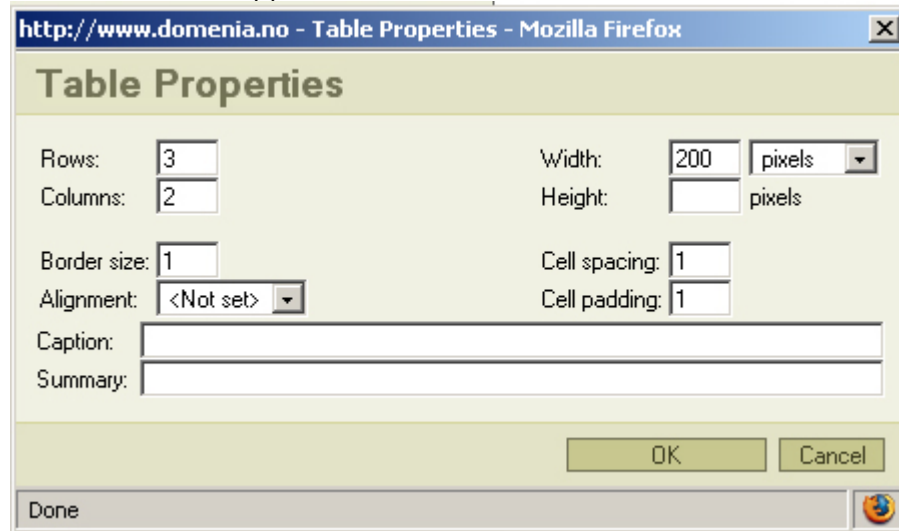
http://www.domenia.no - Table Properties - Mozilla Firefox

Table Properties

Rows: 3
Columns: 2

Width: 200 pixels
Height: pixels

Border size: 1
Alignment: <Not set>

Cell spacing: 1
Cell padding: 1

Caption:
Summary:

OK Cancel

Done